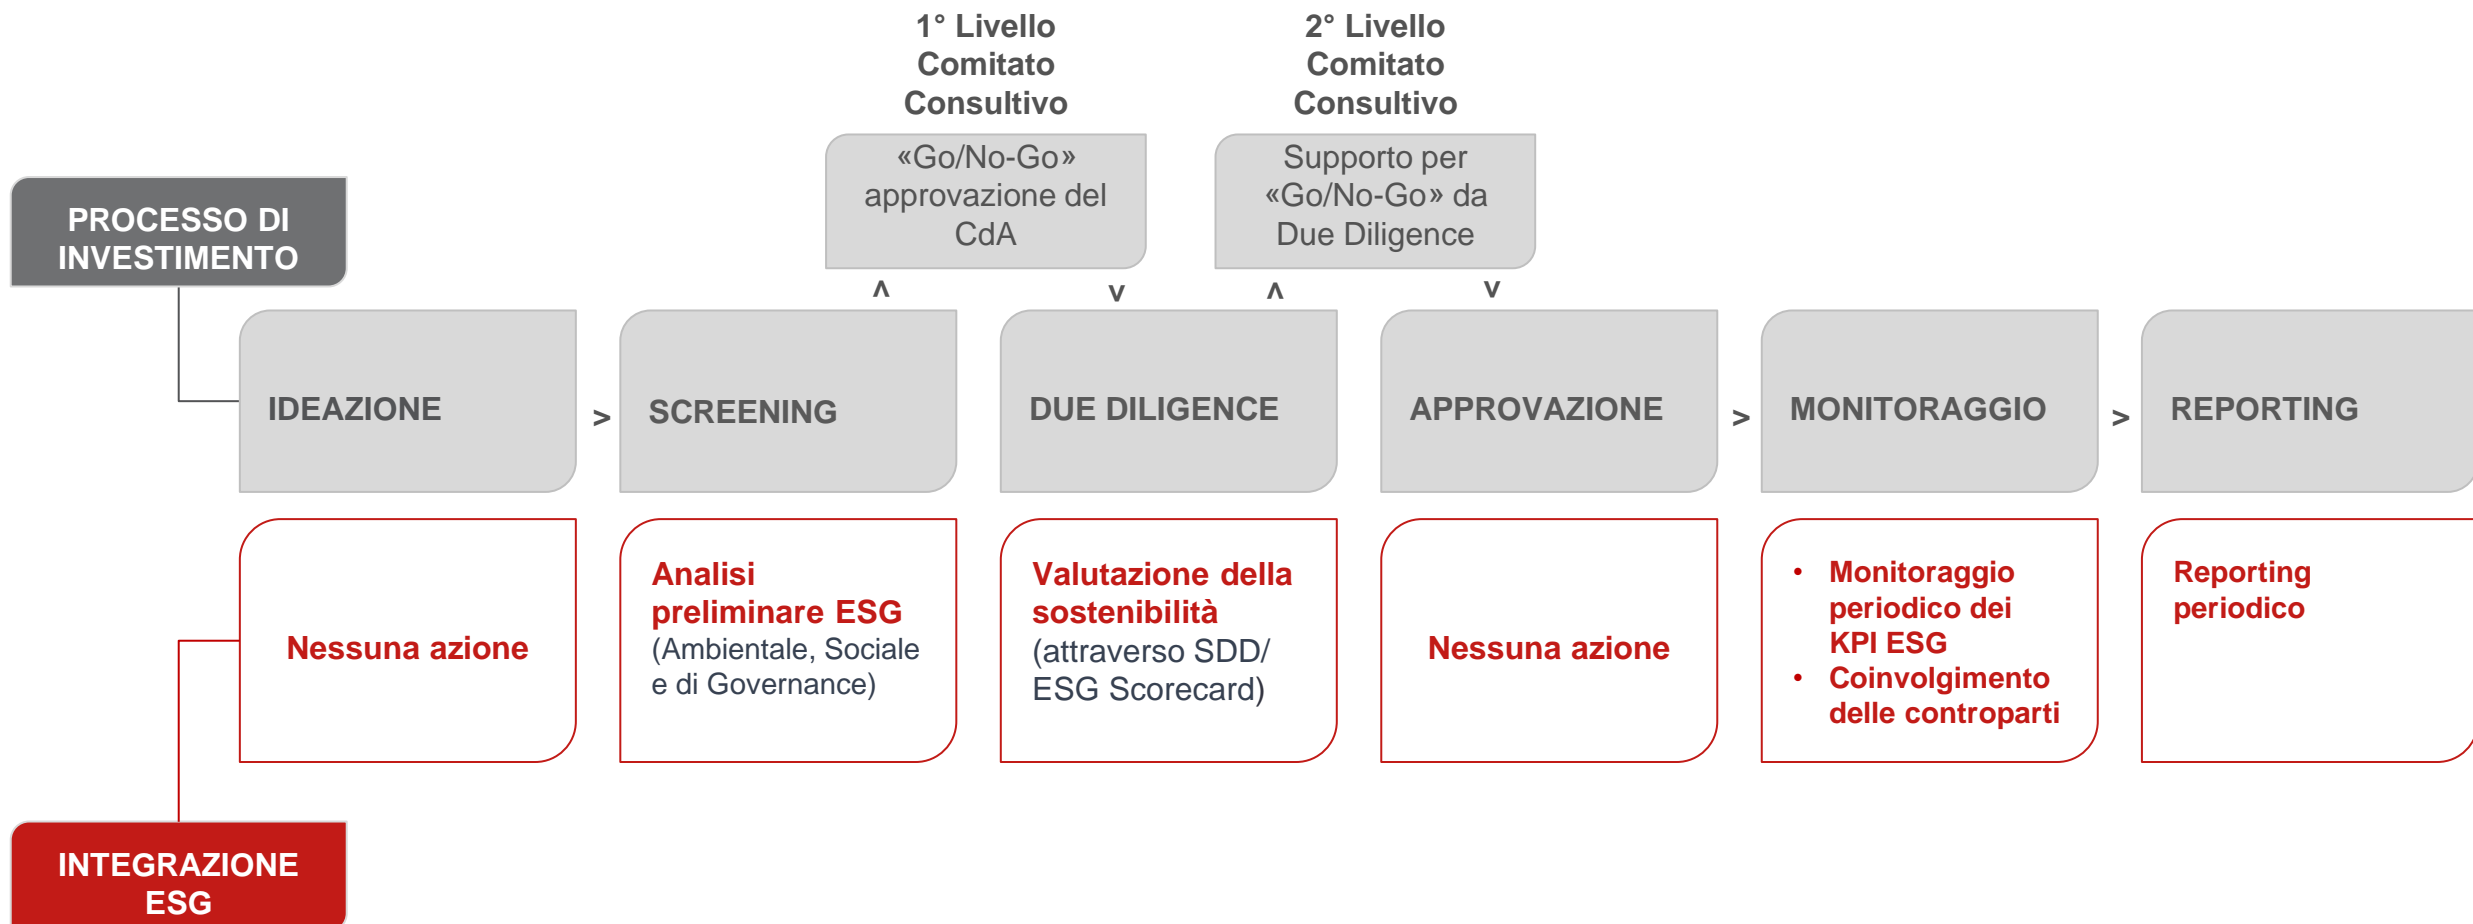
1° Livello
Comitato
Consultivo

«Go/No-Go» approvazione del CdA

2° Livello
Comitato
Consultivo

Supporto per «Go/No-Go» da Due Diligence

PROCESSO DI INVESTIMENTO

IDEAZIONE > SCREENING ^ v DUE DILIGENCE ^ v APPROVAZIONE > MONITORAGGIO > REPORTING

Nessuna azione

Analisi preliminare ESG (Ambientale, Sociale e di Governance)

Valutazione della sostenibilità (attraverso SDD/ ESG Scorecard)

Nessuna azione

- Monitoraggio periodico dei KPI ESG
- Coinvolgimento delle controparti

Reporting periodico

INTEGRAZIONE ESG